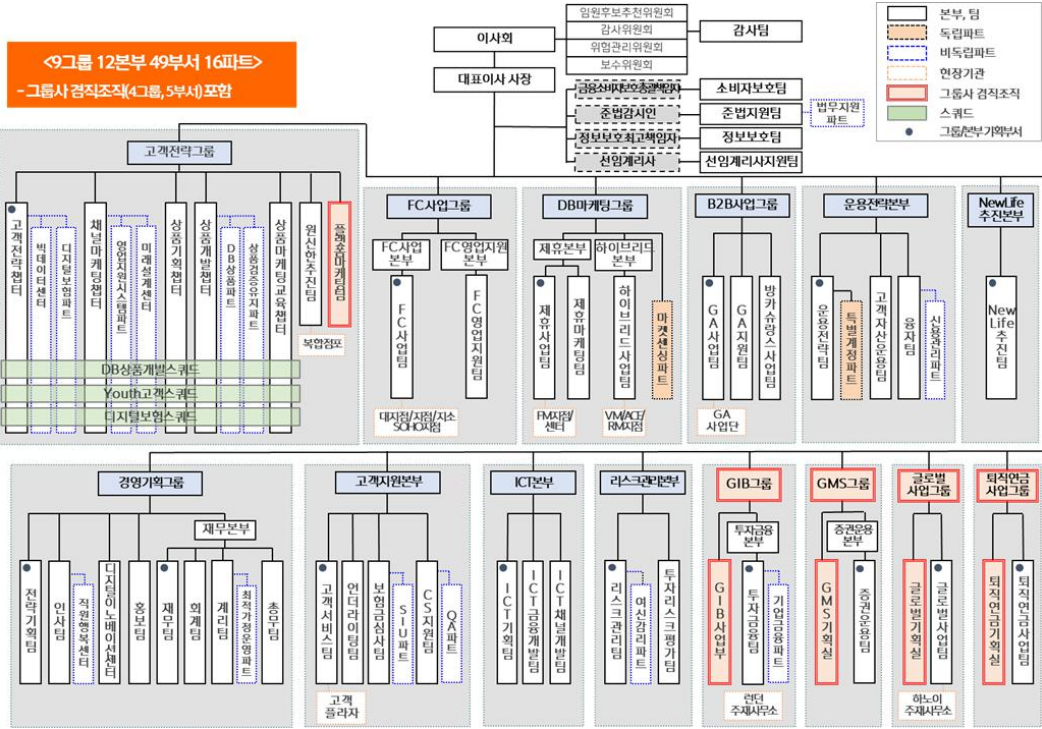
<9그룹 12본부 49부서 16파트>
- 그룹사 겸직조직(4그룹, 5부서) 포함

본부, 팀
독립파트
비독립파트
현장기관
그룹사 겸직조직
스쿼드
그룹본부기획부서

이사회
임원후보추천위원회
감사위원회
위험관리위원회
보수위원회
감사팀
대표이사 사장
금융소비자보호총괄책임자
소비자보호팀
준법감시인
준법지원팀
법무지원파트
정보보호최고책임자
정보보호팀
선임계리사
선임계리사지원팀

고객전략그룹
고객전략챕터
빅데이터센터
디지털보험파트
채널마케팅챕터
영업지원시스템파트
미래설계센터
상품기획챕터
상품개발챕터
DB상품파트
상품경쟁우위지원파트
상품마케팅교육챕터
원신한추진팀
플랫폼마케팅팀
복합점포
DB상품개발스쿼드
Youth고객스쿼드
디지털보험스쿼드

FC사업그룹
FC사업본부
FC영업지원본부
FC사업팀
FC영업지원팀
대지점/지점/지소
SOHO지점

DB마케팅그룹
제휴본부
하이브리드본부
제휴사업팀
제휴마케팅팀
하이브리드사업팀
마켓센싱파트
FM지점/센터
VM/ACE/RM지점

B2B사업그룹
GA사업팀
GA지원팀
방카슈랑스사업팀
GA사업단

운용전략본부
운용전략팀
특별계정파트
고객자산운용팀
융자팀
신용관리파트

NewLife추진본부
NewLife추진팀

경영기획그룹
재무본부
전략기획팀
인사팀
직원행복센터
디지털이노베이션센터
홍보팀
재무팀
회계팀
계리팀
최적가정운영파트
총무팀

고객지원본부
고객서비스팀
언더라이팅팀
보험금심사팀
SIU파트
CS지원팀
QA파트
고객플라자

ICT본부
ICT기획팀
ICT금융개발팀
ICT채널개발팀

리스크관리본부
리스크관리팀
여신감리파트
투자리스크평가팀

GIB그룹
투자금융본부
GIB사업부
투자금융팀
기업금융파트
런던주재사무소

GMS그룹
증권운용본부
GMS기획실
증권운용팀

글로벌사업그룹
글로벌기획실
글로벌사업팀
하노이주재사무소

퇴직연금사업그룹
퇴직연금기획실
퇴직연금사업팀